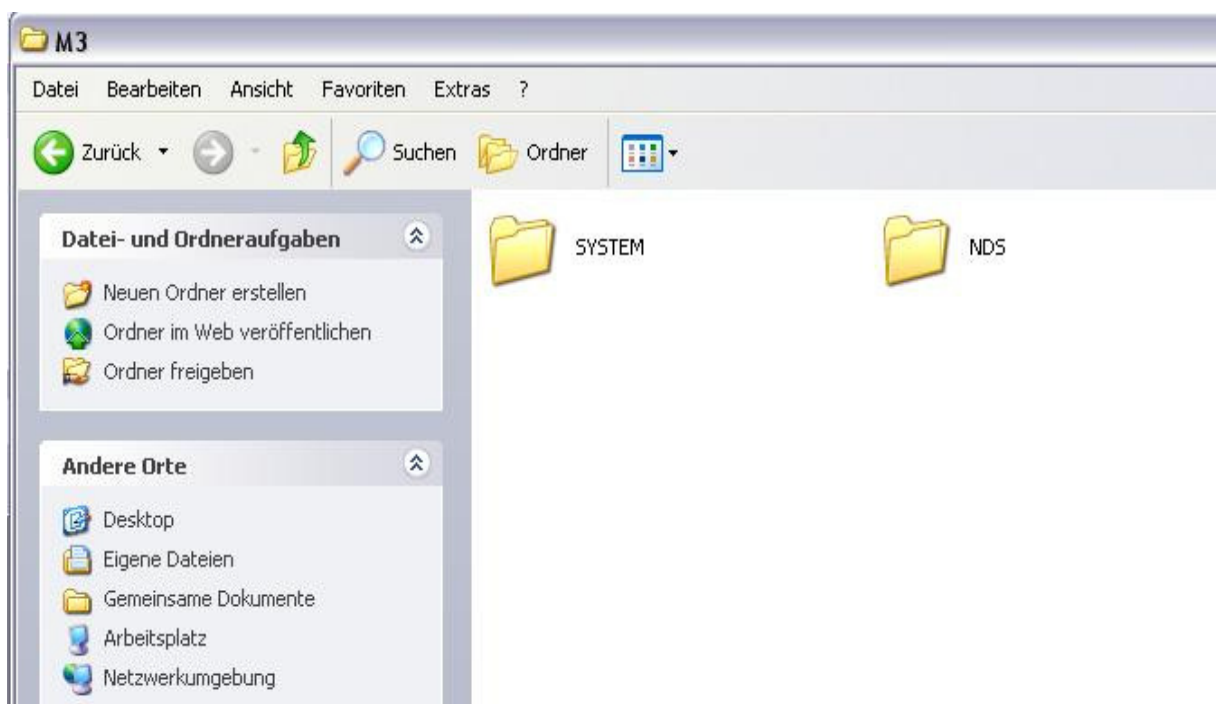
M3

Datei Bearbeiten Ansicht Favoriten Extras ?

Zurück Suchen Ordner

Datei- und Ordneraufgaben

Neuen Ordner erstellen
Ordner im Web veröffentlichen
Ordner freigeben

Andere Orte

Desktop
Eigene Dateien
Gemeinsame Dokumente
Arbeitsplatz
Netzwerkumgebung

SYSTEM
NDS